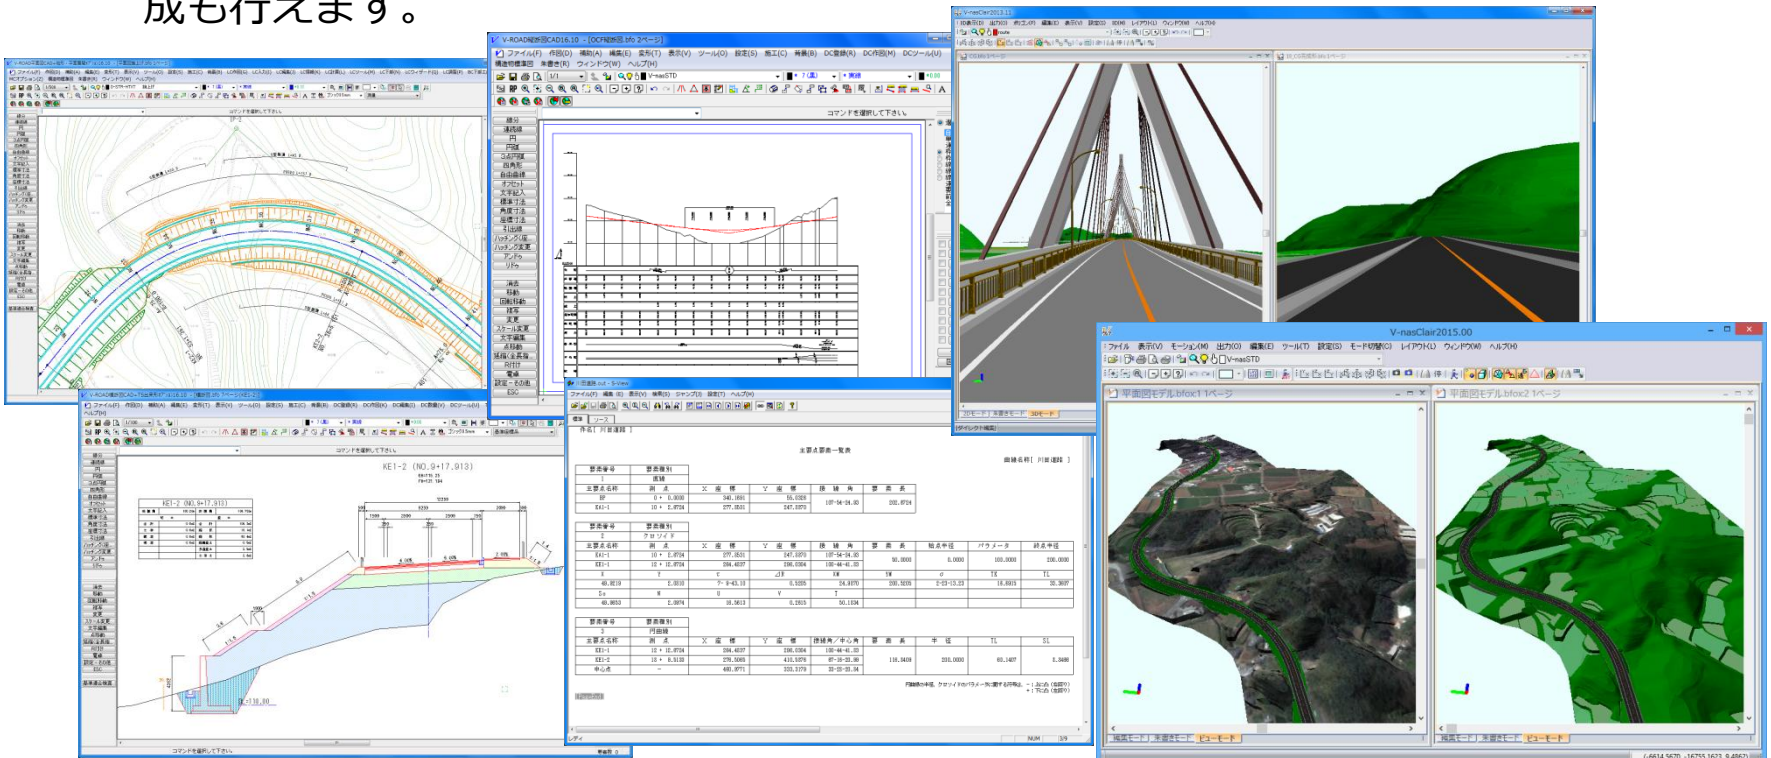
成も行えます。

V-ROAD縦断図CAD16.10 - [DCF縦断図.bfo 2ページ]
ファイル(F) 作図(D) 補助(A) 編集(E) 変形(T) 表示(V) ツール(O) 設定(S) 施工(C) 帳票(R) DC登録(R) DC作図(M) DCツール(U)
構造物標準図 来書き(R) ウィンドウ(W) ヘルプ(H)
V-nasSTD
コマンドを選択して下さい。

KEI-2 (NO.9+17.913)

主要点要素一覧表

V-nasClair2015.00
ファイル 表示(V) モーション(M) 出力(O) 編集(E) ツール(T) 設定(S) モード切替(C) レイアウト(L) ウィンドウ(W) ヘルプ(H)
V-nasSTD
平面図モデル.bfox1 1ページ
平面図モデル.bfox2 1ページ